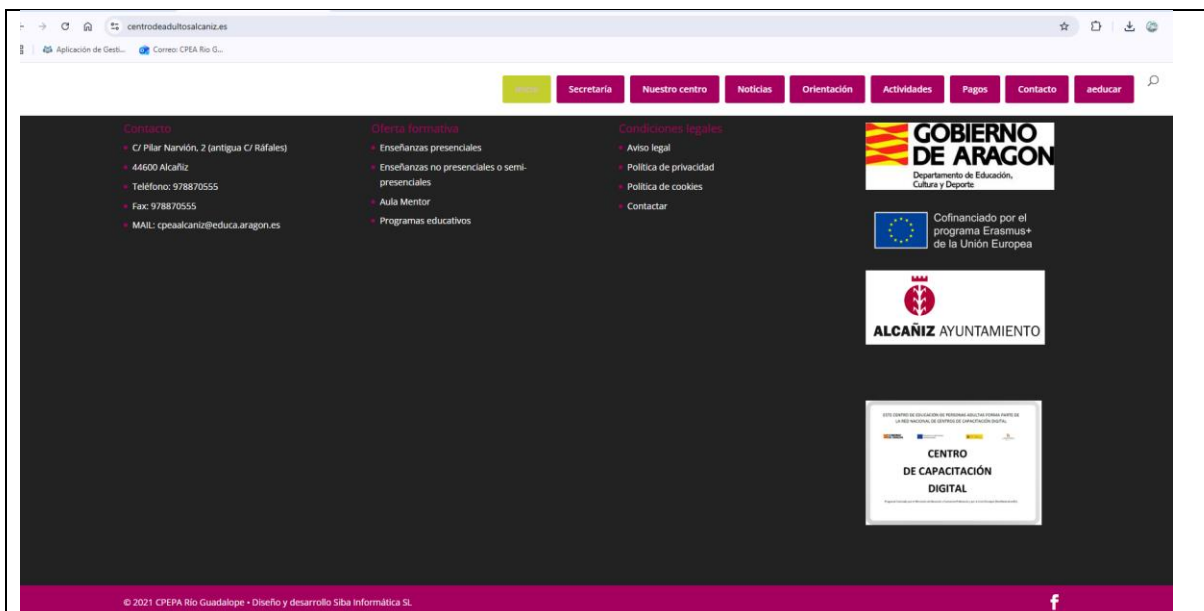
centrodeadultosalcaniz.es

Aplicación de Gesti... Correo: CPEA Río G...

Inicio Secretaría Nuestro centro Noticias Orientación Actividades Pagos Contacto aeducar

Contacto
C/ Pilar Narvión, 2 (antigua C/ Ráfales)
44600 Alcañiz
Teléfono: 978870555
Fax: 978870555
MAIL: cpeaalcaniz@educa.aragon.es

Oferta formativa
Enseñanzas presenciales
Enseñanzas no presenciales o semi-presenciales
Aula Mentor
Programas educativos

Condiciones legales
Aviso legal
Política de privacidad
Política de cookies
Contactar

GOBIERNO DE ARAGON
Departamento de Educación, Cultura y Deporte

Cofinanciado por el programa Erasmus+ de la Unión Europea

ALCAÑIZ AYUNTAMIENTO

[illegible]
CENTRO DE CAPACITACIÓN DIGITAL
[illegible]

© 2021 CPEPA Río Guadalope • Diseño y desarrollo Siba Informática SL